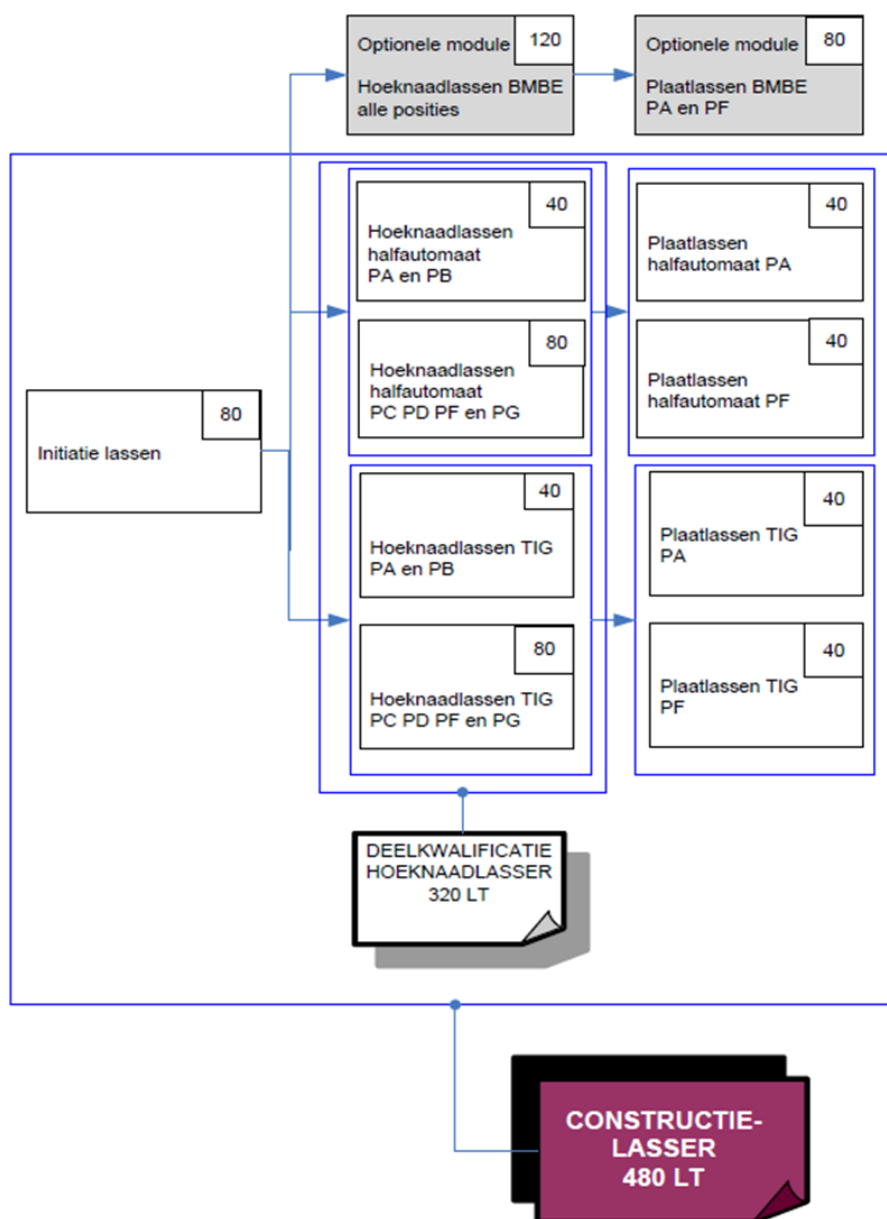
Optionele module 120
Hoeknaadlassen BMBE alle posities

Optionele module 80
Plaatlassen BMBE PA en PF

80
Initiatie lassen

40
Hoeknaadlassen halfautomaat PA en PB

80
Hoeknaadlassen halfautomaat PC PD PF en PG

40
Plaatlassen halfautomaat PA

40
Plaatlassen halfautomaat PF

40
Hoeknaadlassen TIG PA en PB

80
Hoeknaadlassen TIG PC PD PF en PG

40
Plaatlassen TIG PA

40
Plaatlassen TIG PF

DEELKWALIFICATIE HOEKNAADLASSER 320 LT

CONSTRUCTIE-LASSER 480 LT